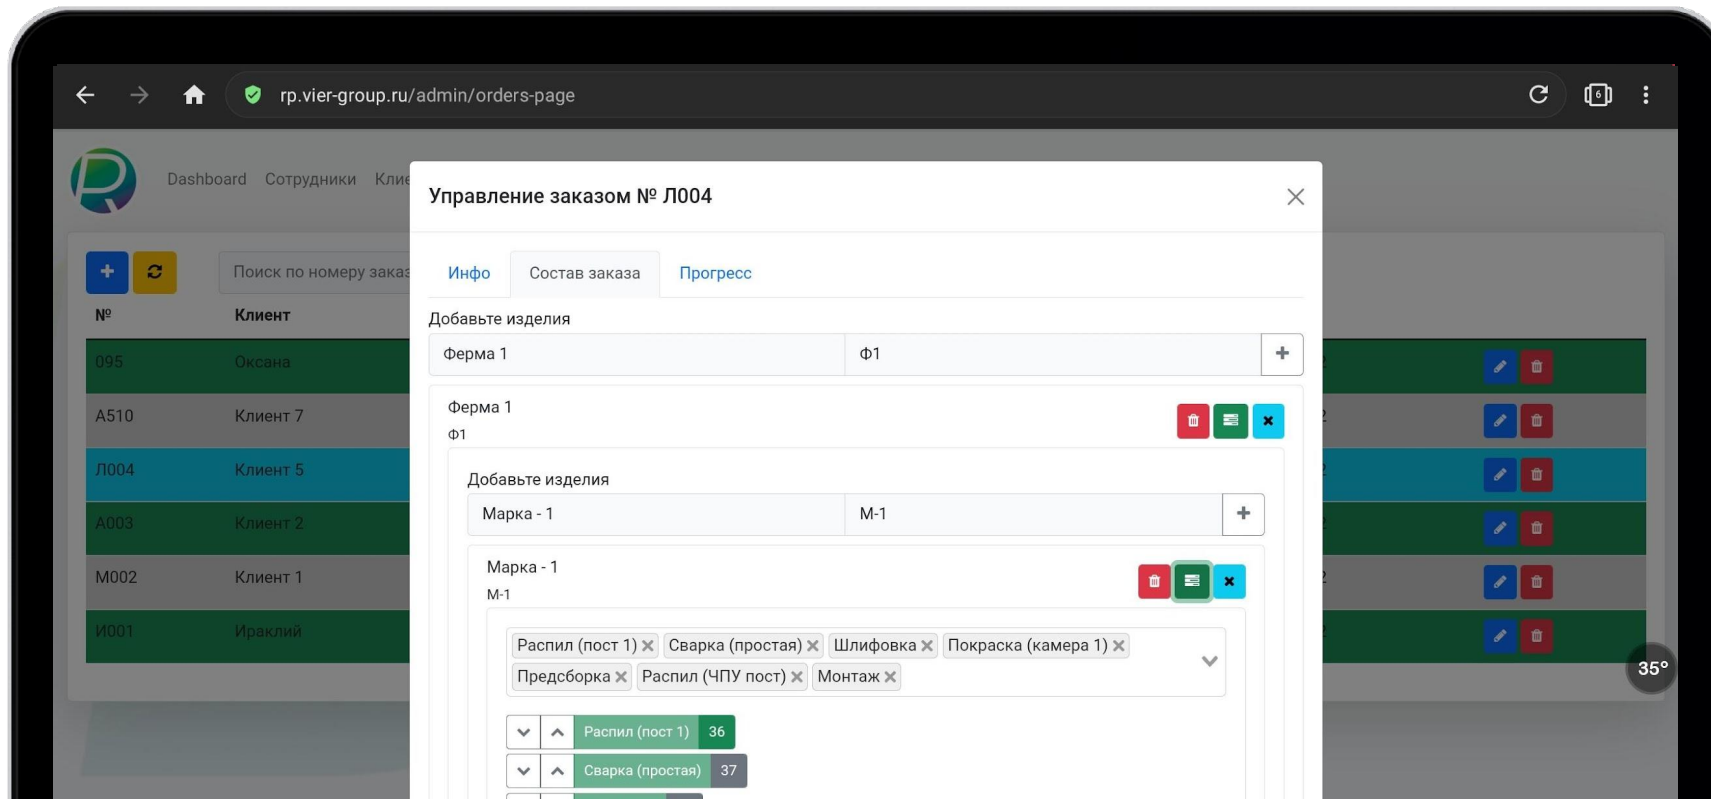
rp.vier-group.ru/admin/orders-page

Dashboard Сотрудники Клие

Поиск по номеру заказ

| № | Клиент |
|---|---|
| 095 | Оксана |
| A510 | Клиент 7 |
| Л004 | Клиент 5 |
| A003 | Клиент 2 |
| M002 | Клиент 1 |
| И001 | Ираклий |

Управление заказом № Л004

Инфо Состав заказа Прогресс

Добавьте изделия

Ферма 1 Ф1 +

Ферма 1
Ф1

Добавьте изделия

Марка - 1 М-1 +

Марка - 1
М-1

Распил (пост 1) × Сварка (простая) × Шлифовка × Покраска (камера 1) × Предсборка × Распил (ЧПУ пост) × Монтаж ×

Распил (пост 1) 36
Сварка (простая) 37

35°